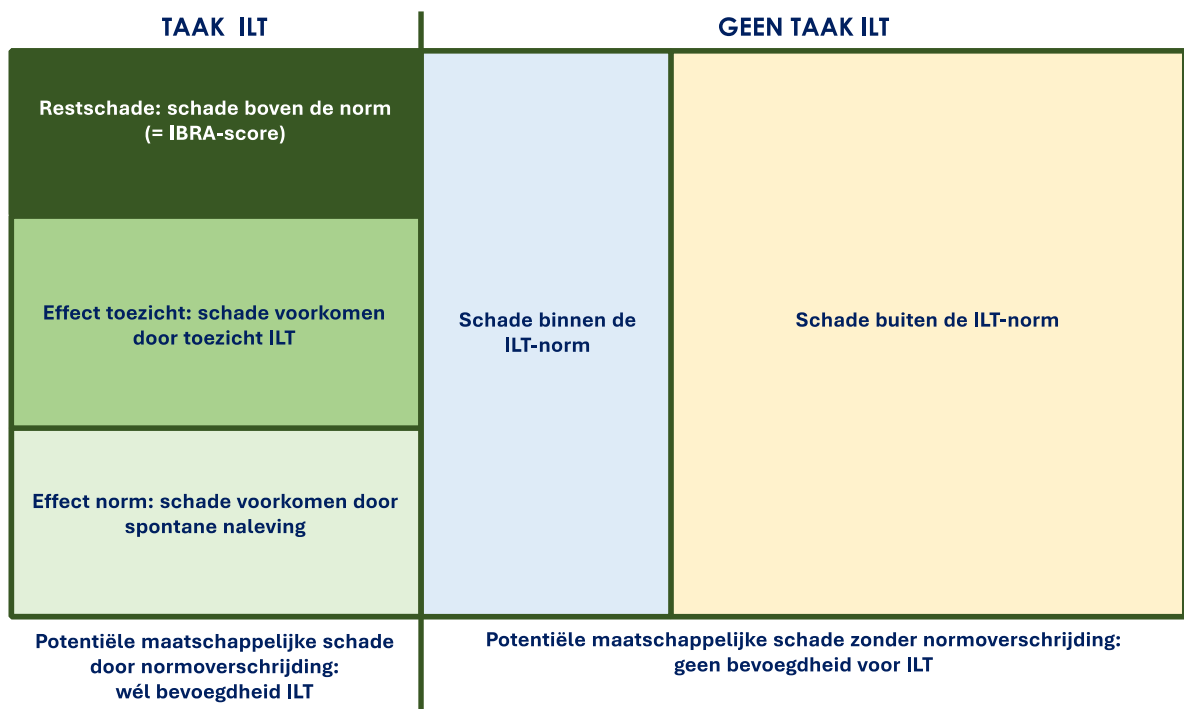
TAAK ILT

GEEN TAAK ILT

Restschade: schade boven de norm (= IBRA-score)

Effect toezicht: schade voorkomen door toezicht ILT

Effect norm: schade voorkomen door spontane naleving

Schade binnen de ILT-norm

Schade buiten de ILT-norm

Potentiële maatschappelijke schade door normoverschrijding: wél bevoegdheid ILT

Potentiële maatschappelijke schade zonder normoverschrijding: geen bevoegdheid voor ILT